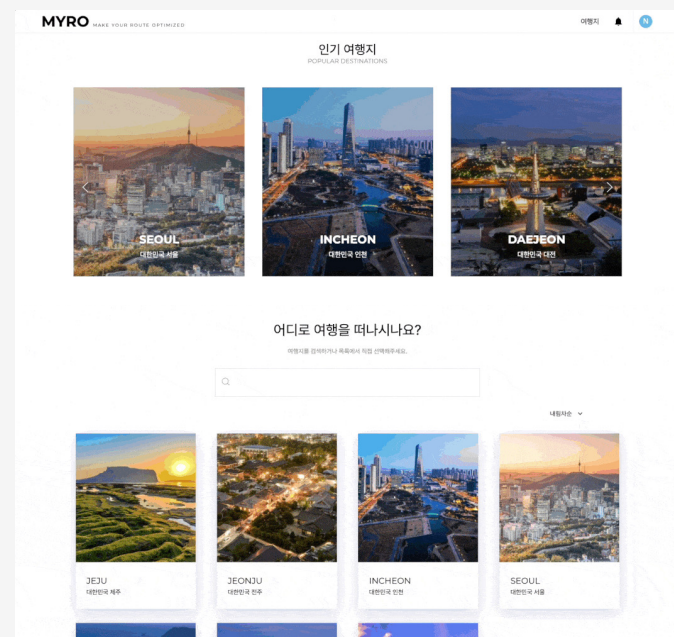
MYRO MAKE YOUR ROUTE OPTIMIZED

여행지

N

인기 여행지
POPULAR DESTINATIONS

SEOUL
대한민국 서울

INCHEON
대한민국 인천

DAEJEON
대한민국 대전

어디로 여행을 떠나시나요?

여행지를 검색하거나 목록에서 직접 선택해주세요.

내림차순

JEJU
대한민국 제주

JEONJU
대한민국 전주

INCHEON
대한민국 인천

SEOUL
대한민국 서울